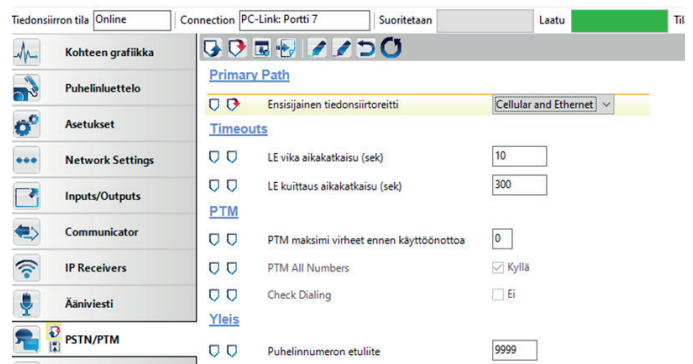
Tiedonsiirron tila Online Connection PC-Link: Portti 7 Suoritetaan Laatu Til

Kohteen grafiikka
Puhelinluettelo
Asetukset
Network Settings
Inputs/Outputs
Communicator
IP Receivers
Ääniviesti
PSTN/PTM

Primary Path
Ensisijainen tiedonsiirtoreitti Cellular and Ethernet

Timeouts
LE vika aikakatkaisu (sek) 10
LE kuittaus aikakatkaisu (sek) 300

PTM
PTM maksimi virheet ennen käyttöönottoa 0
PTM All Numbers Kyllä
Check Dialing Ei

Yleis
Puhelinnumeron etuliite 9999